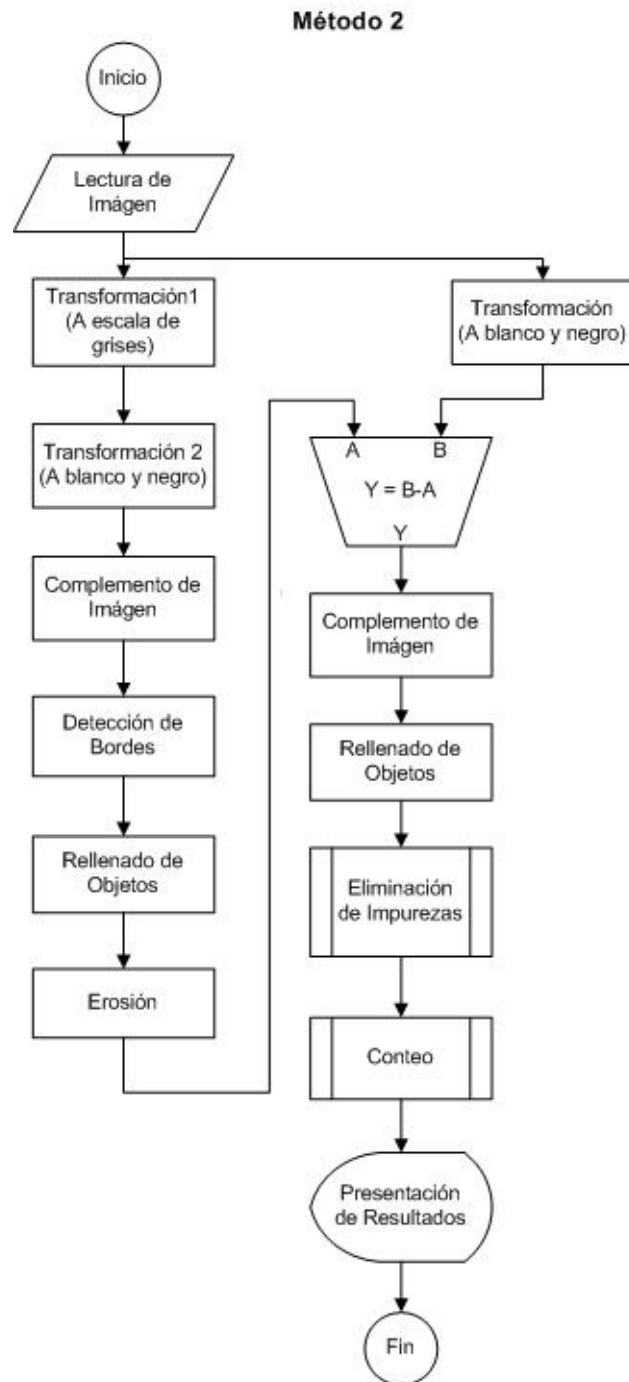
Método 2

Inicio

Lectura de Imágen

Transformación1 (A escala de grises)

Transformación 2 (A blanco y negro)

Complemento de Imágen

Detección de Bordes

Rellenado de Objetos

Erosión

Transformación (A blanco y negro)

A

B

Y = B-A

Y

Complemento de Imágen

Rellenado de Objetos

Eliminación de Impurezas

Conteo

Presentación de Resultados

Fin